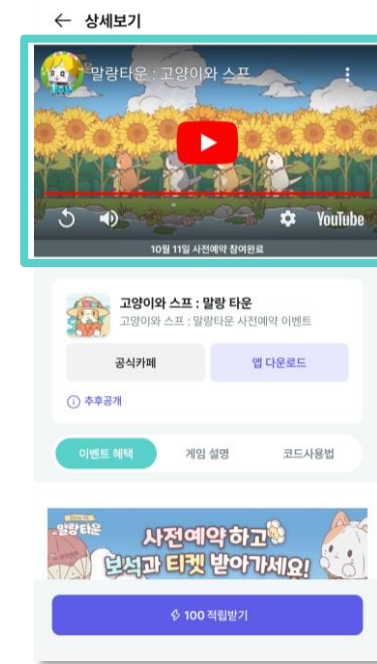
← 상세보기

말랑타운 : 고양이와 스프

YouTube

10월 11일 사전예약 참여완료

고양이와 스프 : 말랑 타운
고양이와 스프 : 말랑타운 사전예약 이벤트

공식카페

앱 다운로드

ⓘ 추후공개

이벤트 혜택

게임 설명

코드사용법

말랑타운

사전예약하고
보석과 티켓 받아가세요!

100 적립받기